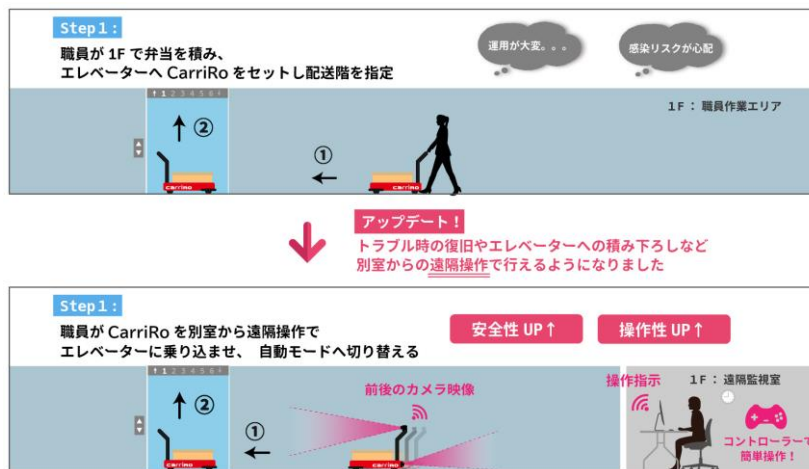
Step 1：
職員が 1F で弁当を積み、
エレベーターへ CarriRo をセットし配送階を指定

運用が大変。。。

感染リスクが心配

1 2 3 4 5 6 F

1F：職員作業エリア

② ①

CarriRo

アップデート！
トラブル時の復旧やエレベーターへの積み下ろしなど
別室からの遠隔操作で行えるようになりました

Step 1：
職員が CarriRo を別室から遠隔操作で
エレベーターに乗り込ませ、 自動モードへ切り替える

安全性 UP↑

操作性 UP↑

1 2 3 4 5 6 F

② ①

前後のカメラ映像

操作指示

1F：遠隔監視室

コントローラーで
簡単操作！

CarriRo